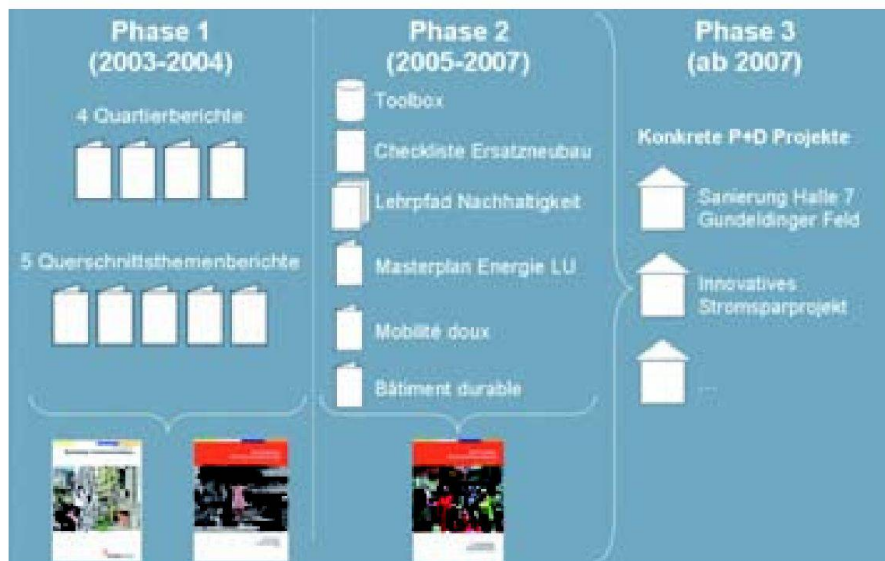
Phase 1
(2003-2004)

4 Quartierberichte

5 Querschnittsthemenberichte

Phase 2
(2005-2007)

Toolbox

Checkliste Ersatzneubau

Lehrpfad Nachhaltigkeit

Masterplan Energie LU

Mobilité doux

Bâtiment durable

Phase 3
(ab 2007)

Konkrete P+D Projekte

Sanierung Halle 7 Gundeldinger Feld

Innovatives Stromsparprojekt

...